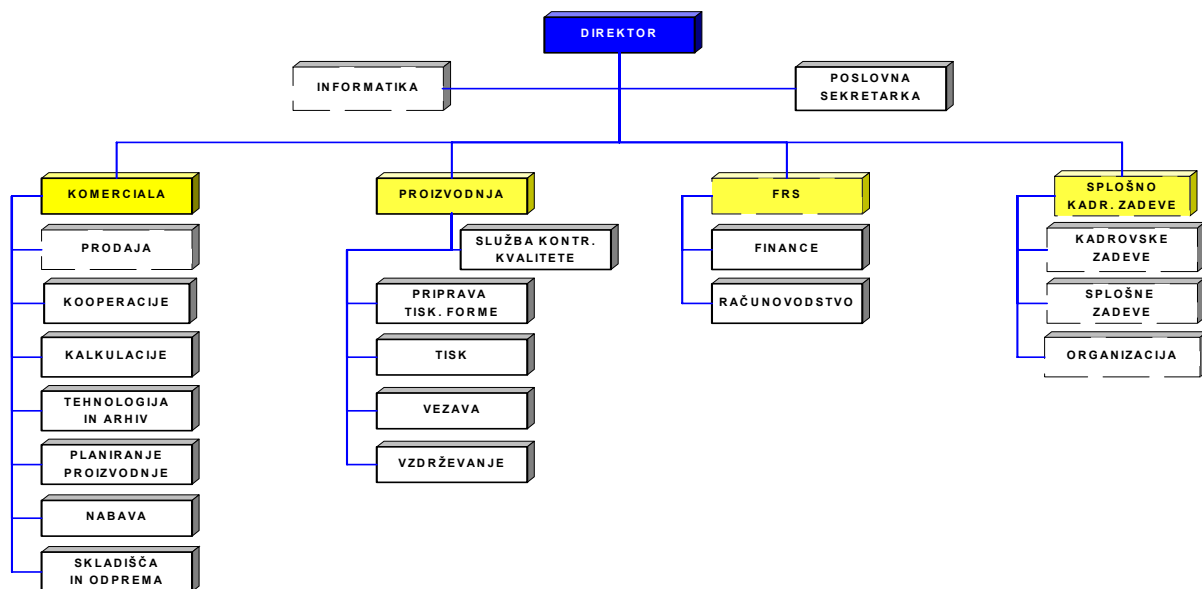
DIREKTOR

INFORMATIKA

POSLOVNA SEKRETARKA

KOMERCIALA

PRODAJA

KOOPERACIJE

KALKULACIJE

TEHNOLOGIJA IN ARHIV

PLANIRANJE PROIZVODNJE

NABAVA

SKLADIŠČA IN ODPREMA

PROIZVODNJA

SLUŽBA KONTR. KVALITETE

PRIPRAVA TISK. FORME

TISK

VEZAVA

VZDRŽEVANJE

FRS

FINANCE

RAČUNOVODSTVO

SPLOŠNO KADR. ZADEVE

KADROVSKE ZADEVE

SPLOŠNE ZADEVE

ORGANIZACIJA